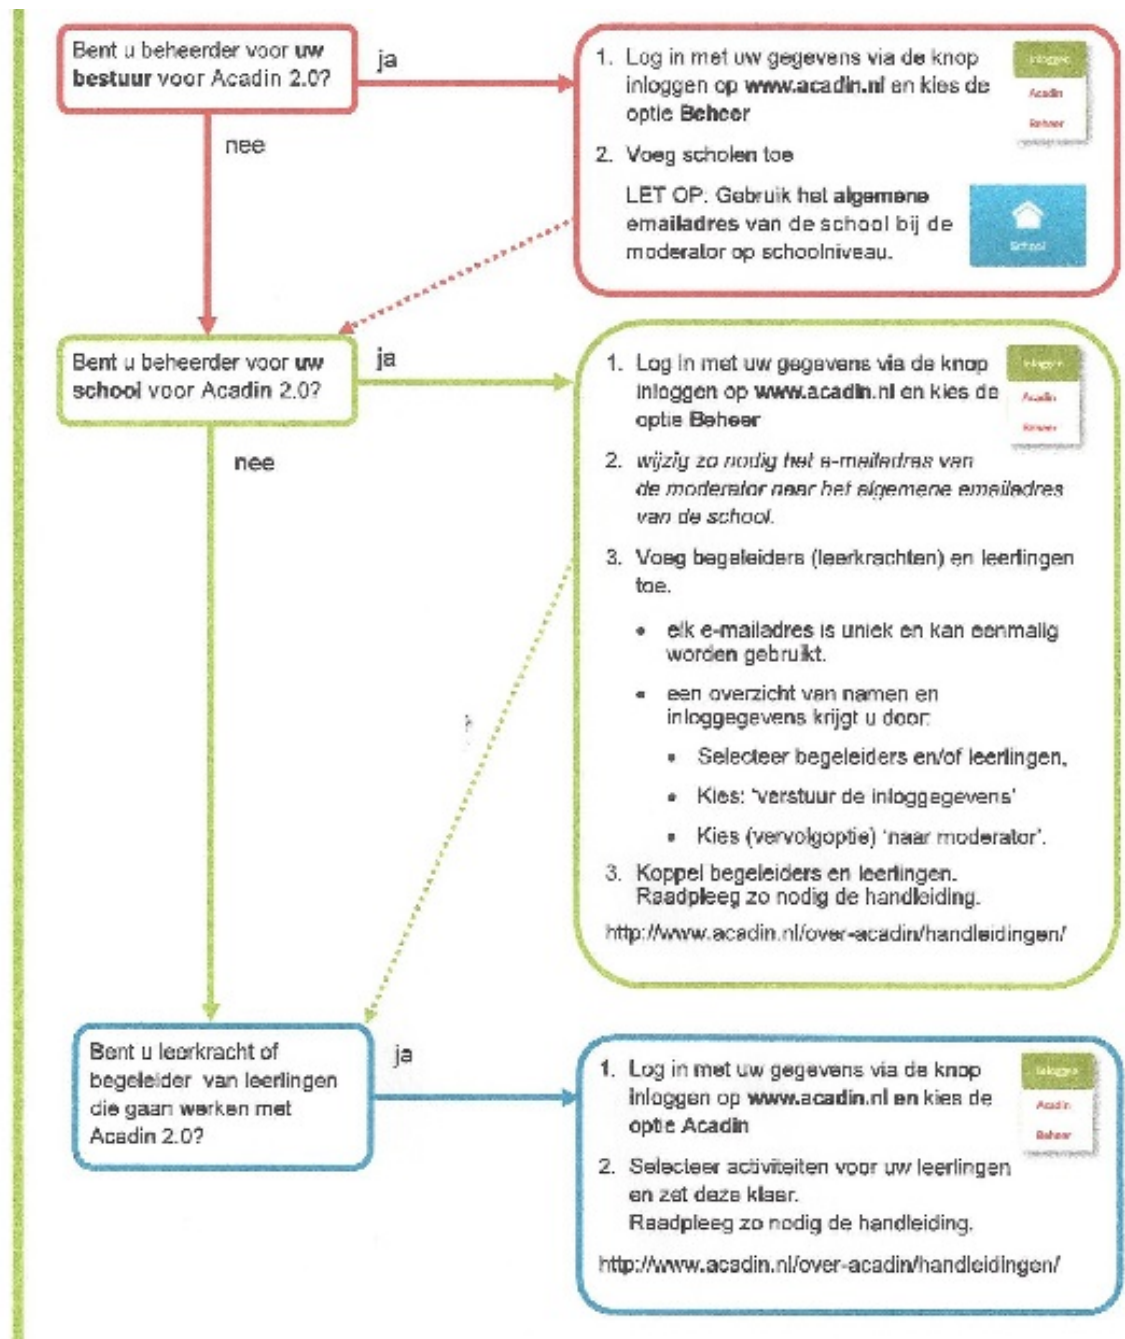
Bent u beheerder voor **uw bestuur** voor Acadin 2.0?

ja

nee

1. Log in met uw gegevens via de knop inloggen op **www.acadin.nl** en kies de optie **Beheer**

Inloggen
Acadin
Beheer

2. Voeg scholen toe

LET OP: Gebruik het **algemene emailadres** van de school bij de moderator op schoolniveau.

School

Bent u beheerder voor **uw school** voor Acadin 2.0?

ja

nee

1. Log in met uw gegevens via de knop inloggen op **www.acadin.nl** en kies de optie **Beheer**

Inloggen
Acadin
Beheer

2. *wijzig zo nodig het e-mailadres van de moderator naar het algemene emailadres van de school.*

3. Voeg begeleiders (leerkrachten) en leerlingen toe.

- elk e-mailadres is uniek en kan eenmalig worden gebruikt.
- een overzicht van namen en inloggegevens krijgt u door:
  - Selecteer begeleiders en/of leerlingen,
  - Kies: 'verstuur de inloggegevens'
  - Kies (vervolgoptie) 'naar moderator'.

3. Koppel begeleiders en leerlingen. Raadpleeg zo nodig de handleiding.

http://www.acadin.nl/over-acadin/handleidingen/

Bent u leerkracht of begeleider van leerlingen die gaan werken met Acadin 2.0?

ja

1. Log in met uw gegevens via de knop inloggen op **www.acadin.nl en** kies de optie **Acadin**

Inloggen
Acadin
Beheer

2. Selecteer activiteiten voor uw leerlingen en zet deze klaar. Raadpleeg zo nodig de handleiding.

http://www.acadin.nl/over-acadin/handleidingen/